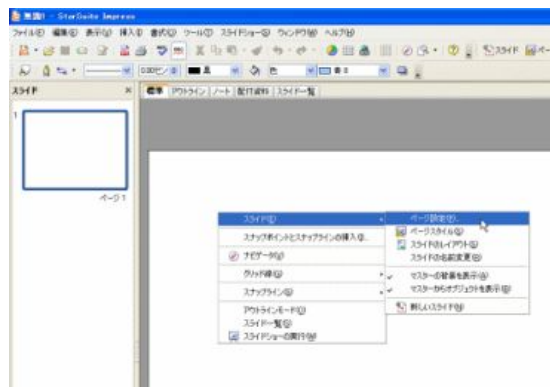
無題1 - StarSuite Impress
ファイル(F) 編集(E) 表示(V) 挿入(I) 書式(O) ツール(T) スライドショー(S) ウィンドウ(W) ヘルプ(H)
スライド
0.00センチ
スライド
標準 アウトライン ノート 配付資料 スライド一覧
1
ページ1
スライド(S)
スナップポイントとスナップラインの挿入(I)...
ナビゲータ(N)
グリッド線(G)
スナップライン(S)
アウトラインモード(O)
スライド一覧(I)
スライドショーの実行(W)
ページ設定(P)...
ページスタイル(S)
スライドのレイアウト(L)
スライドの名前変更(R)
マスターの背景を表示(B)
マスターのオブジェクトを表示(O)
新しいスライド(N)